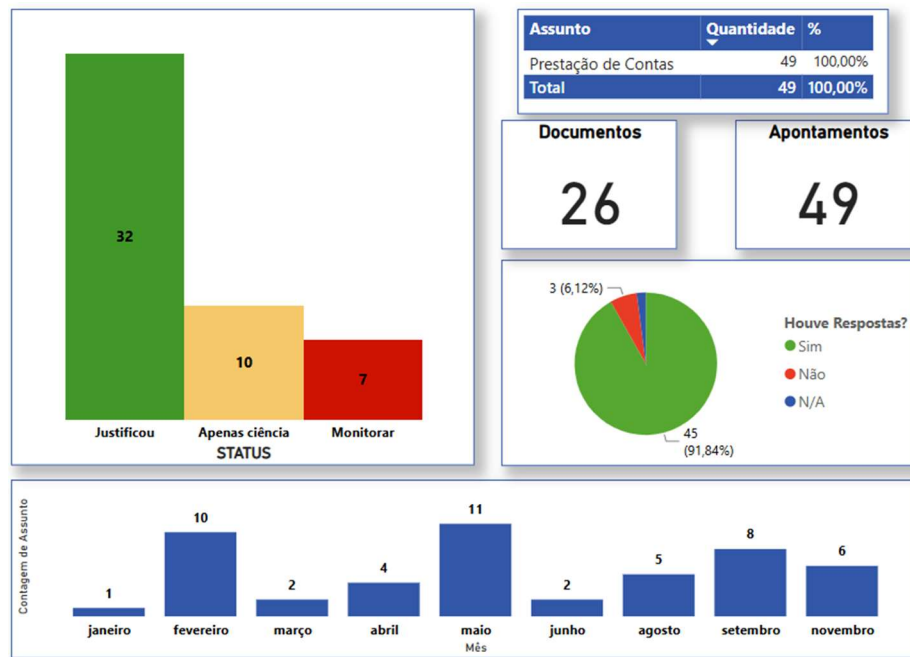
32

10

7

Justificou | Apenas ciência | Monitorar

STATUS

| Assunto | Quantidade | % |
|---|---|---|
| Prestação de Contas | 49 | 100,00% |
| Total | 49 | 100,00% |

Documentos

26

Apontamentos

49

3 (6,12%)

45 (91,84%)

Houve Respostas?

Sim

Não

N/A

Contagem de Assunto

1 janeiro
10 fevereiro
2 março
4 abril
11 maio
2 junho
5 agosto
8 setembro
6 novembro

Mês